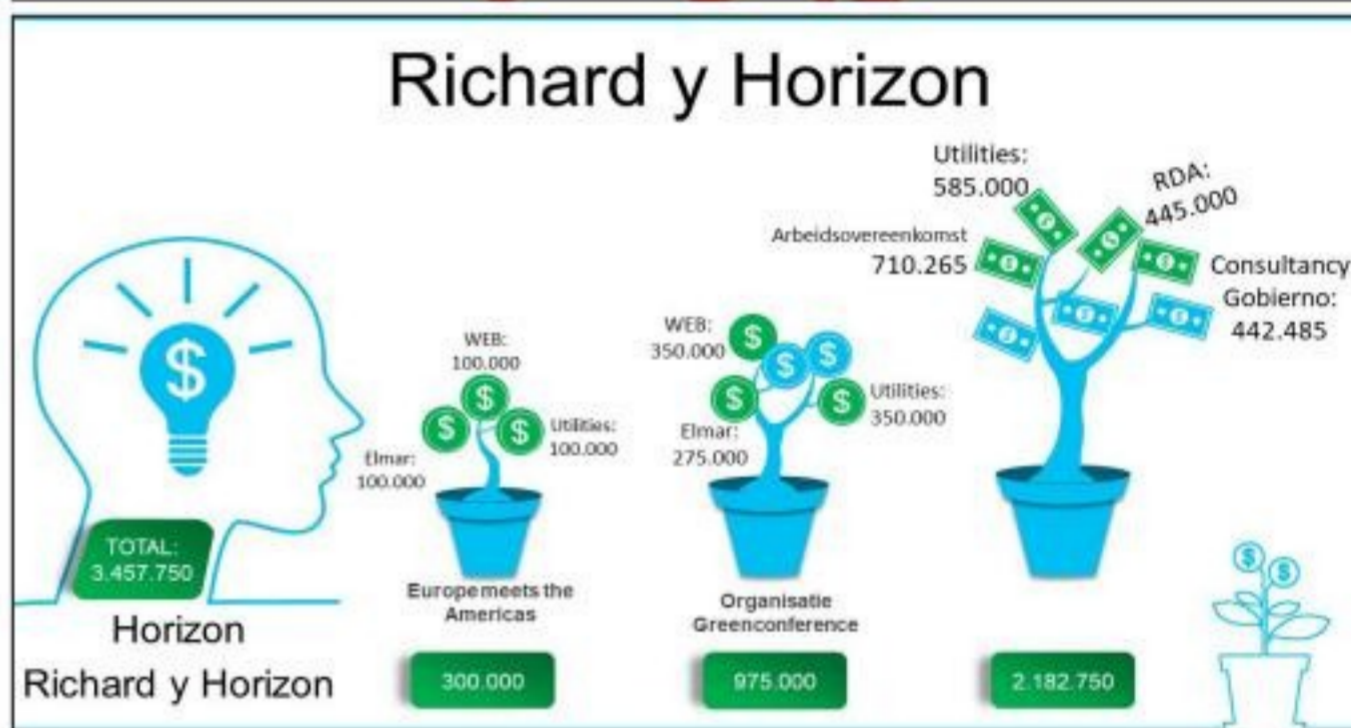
Richard y Horizon

TOTAL: 3.457.750

Horizon

Richard y Horizon

WEB: 100.000

Elmar: 100.000

Utilities: 100.000

Europe meets the Americas

300.000

WEB: 350.000

Elmar: 275.000

Utilities: 350.000

Organisatie Greenconference

975.000

Utilities: 585.000

RDA: 445.000

Arbeidsovereenkomst 710.265

Consultancy Gobierno: 442.485

2.182.750